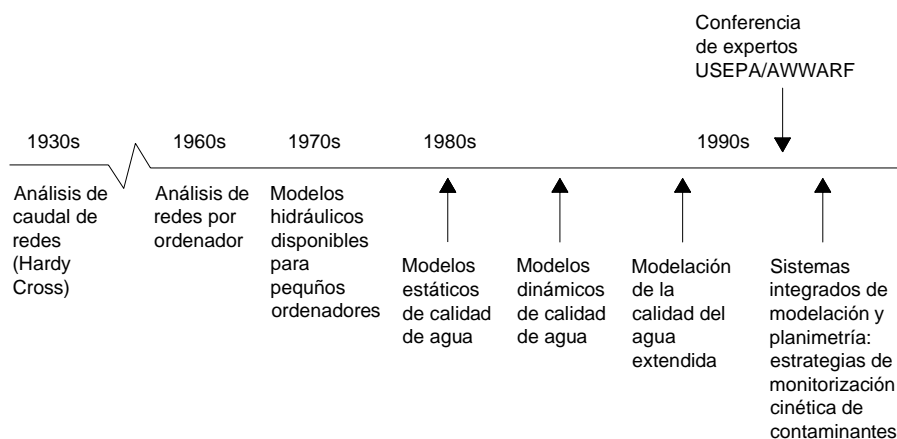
Conferencia de expertos USEPA/AWWARF

1930s

1960s

1970s

1980s

1990s

Análisis de caudal de redes (Hardy Cross)

Análisis de redes por ordenador

Modelos hidráulicos disponibles para pequeños ordenadores

Modelos estáticos de calidad de agua

Modelos dinámicos de calidad de agua

Modelación de la calidad del agua extendida

Sistemas integrados de modelación y planimetría: estrategias de monitorización cinética de contaminantes